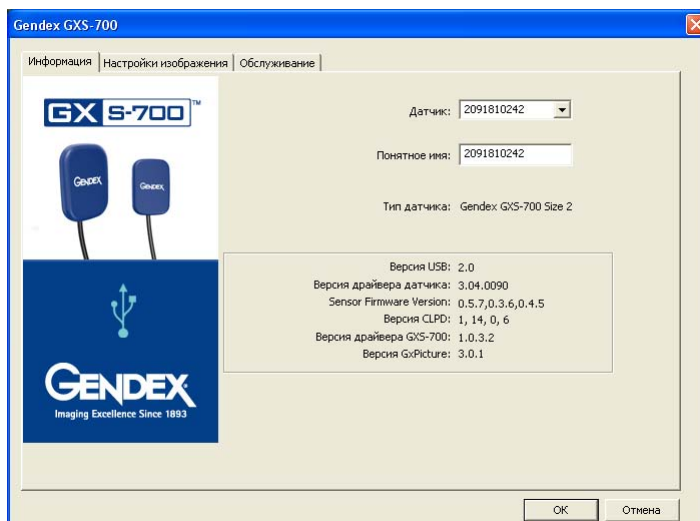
Gendex GXS-700

Информация | Настройки изображения | Обслуживание

GX S-700™

GENDEX GENDEX

GENDEX
Imaging Excellence Since 1893

Датчик: 2091810242

Понятное имя: 2091810242

Тип датчика: Gendex GXS-700 Size 2

Версия USB: 2.0
Версия драйвера датчика: 3.04.0090
Sensor Firmware Version: 0.5.7,0.3.6,0.4.5
Версия CLPD: 1, 14, 0, 6
Версия драйвера GXS-700: 1.0.3.2
Версия GxPicture: 3.0.1

OK | Отмена